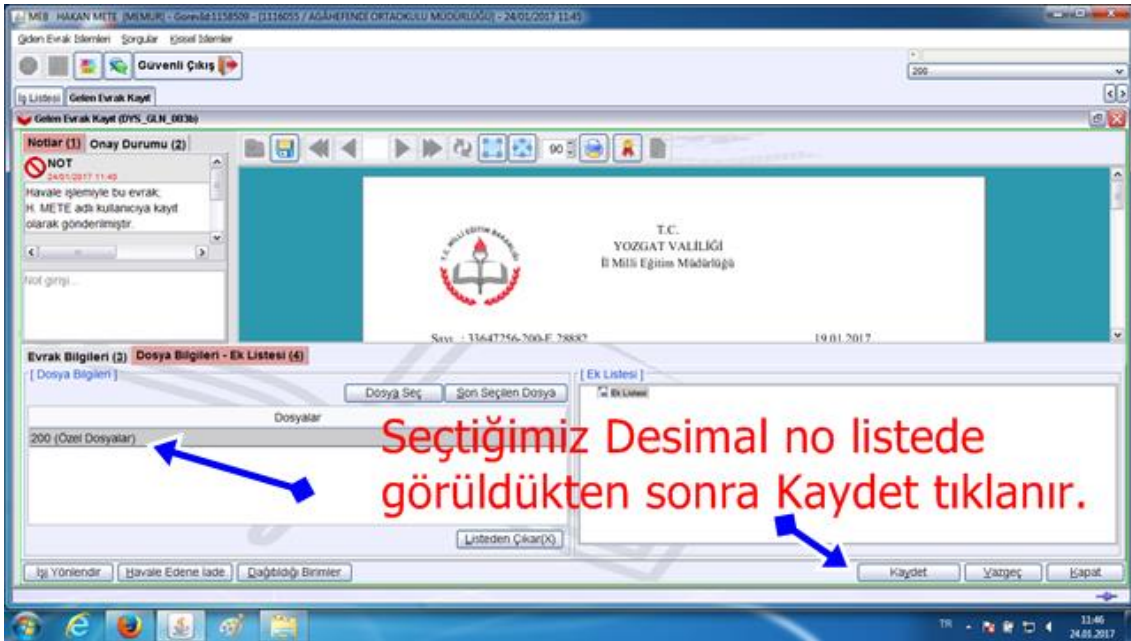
MEB HAKAN METE [MEMUR] - Gorevİd1158509 - [1116055 / AĞAHEFENDİ ORTAOKULU MÜDÜRLÜĞÜ] - 24/01/2017 11:45

Giden Evrak İşlemleri Sorgular Kişisel İşlemler

Güvenli Çıkış

200

İş Listesi Gelen Evrak Kayıt

Gelen Evrak Kayıt (DYS_GLN_003b)

Notlar (1) Onay Durumu (2)

NOT
24/01/2017 11:40
Havale işlemiyle bu evrak;
H. METE adlı kullanıcıya kayıt olarak gönderilmiştir.

Not giriniz...

90

T.C.
YOZGAT VALİLİĞİ
İl Milli Eğitim Müdürlüğü

Sayı : 33647256-200-E.28882 19.01.2017

Evrak Bilgileri (3) Dosya Bilgileri - Ek Listesi (4)

[ Dosya Bilgileri ]

Dosya Seç Son Seçilen Dosya

Dosyalar

200 (Özel Dosyalar)

Listeden Çıkar(X)

[ Ek Listesi ]

Ek Listesi

Seçtiğimiz Desimal no listede görüldükten sonra Kaydet tıklanır.

İşi Yönlendir Havale Edene İade Dağıtıldığı Birimler

Kaydet Vazgeç Kapat

TR 11:46 24.01.2017